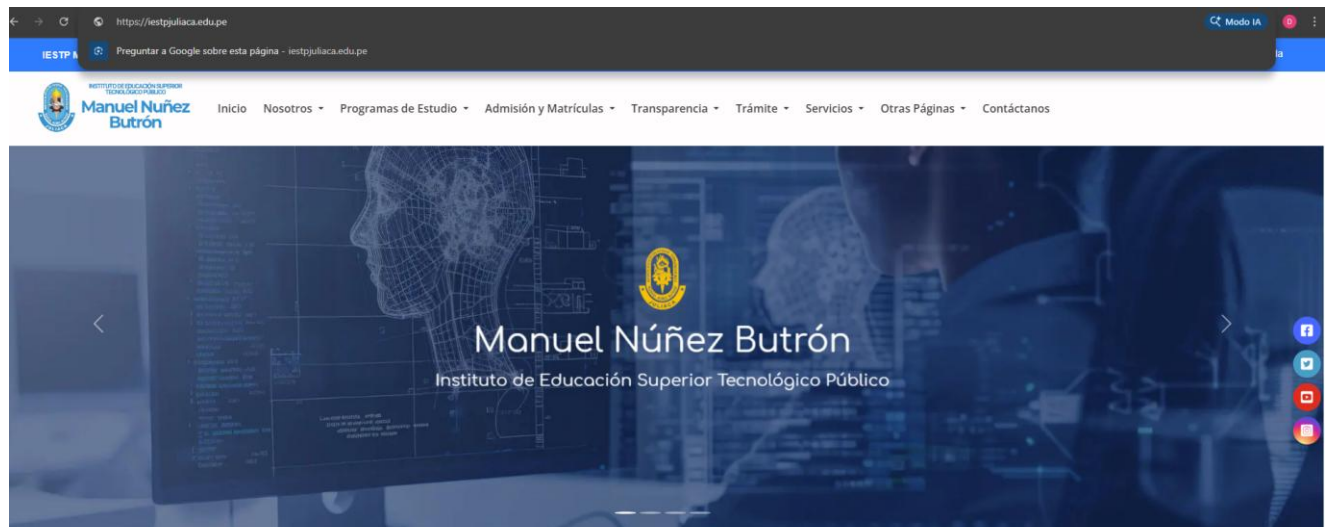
https://iestpjuliaca.edu.pe

Modo IA

IESTP M

Preguntar a Google sobre esta página - iestpjuliaca.edu.pe

la

INSTITUTO DE EDUCACIÓN SUPERIOR TECNOLÓGICO PÚBLICO

Manuel Nuñez Butrón

Inicio Nosotros Programas de Estudio Admisión y Matrículas Transparencia Trámite Servicios Otras Páginas Contáctanos

Manuel Núñez Butrón

Instituto de Educación Superior Tecnológico Público